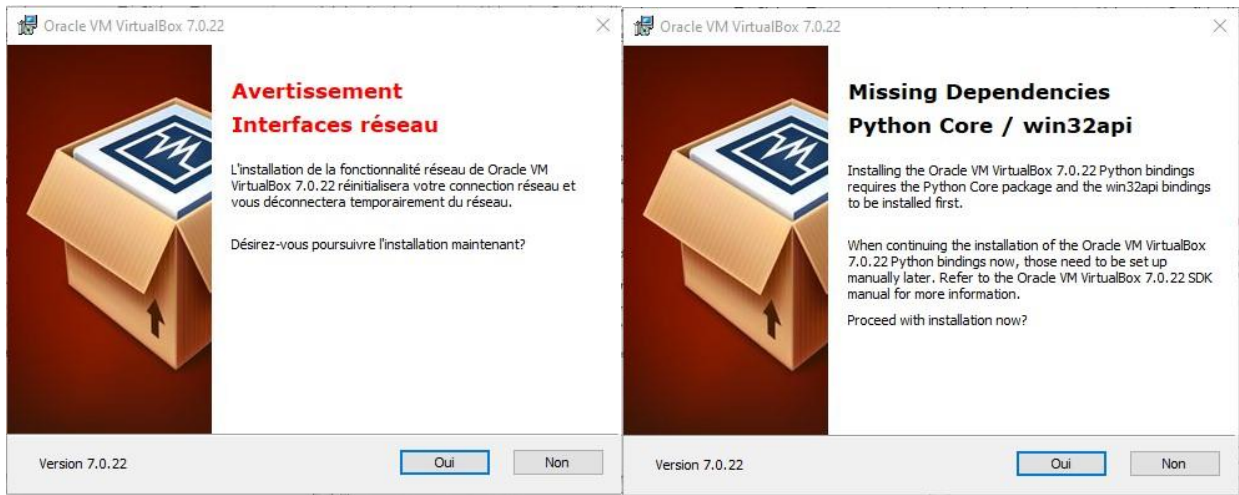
Oracle VM VirtualBox 7.0.22

Avertissement
Interfaces réseau

L'installation de la fonctionnalité réseau de Oracle VM VirtualBox 7.0.22 réinitialisera votre connection réseau et vous déconnectera temporairement du réseau.

Désirez-vous poursuivre l'installation maintenant?

Version 7.0.22

Oui

Non

Oracle VM VirtualBox 7.0.22

Missing Dependencies
Python Core / win32api

Installing the Oracle VM VirtualBox 7.0.22 Python bindings requires the Python Core package and the win32api bindings to be installed first.

When continuing the installation of the Oracle VM VirtualBox 7.0.22 Python bindings now, those need to be set up manually later. Refer to the Oracle VM VirtualBox 7.0.22 SDK manual for more information.

Proceed with installation now?

Version 7.0.22

Oui

Non